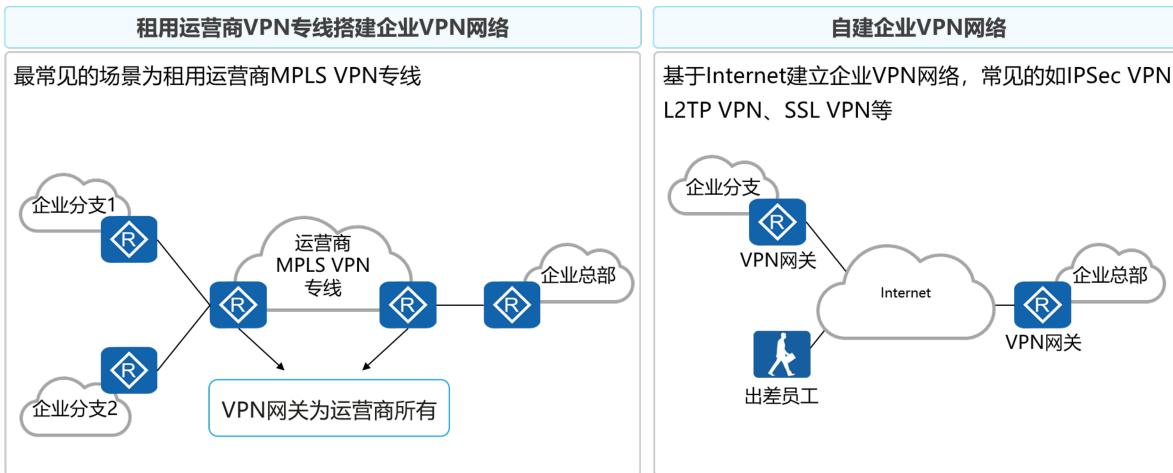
租用运营商VPN专线搭建企业VPN网络

最常见的场景为租用运营商MPLS VPN专线

企业分支1

运营商 MPLS VPN 专线

企业总部

企业分支2

VPN网关为运营商所有

自建企业VPN网络

基于Internet建立企业VPN网络，常见的如IPSec VPN L2TP VPN、SSL VPN等

企业分支

VPN网关

Internet

企业总部

VPN网关

出差员工